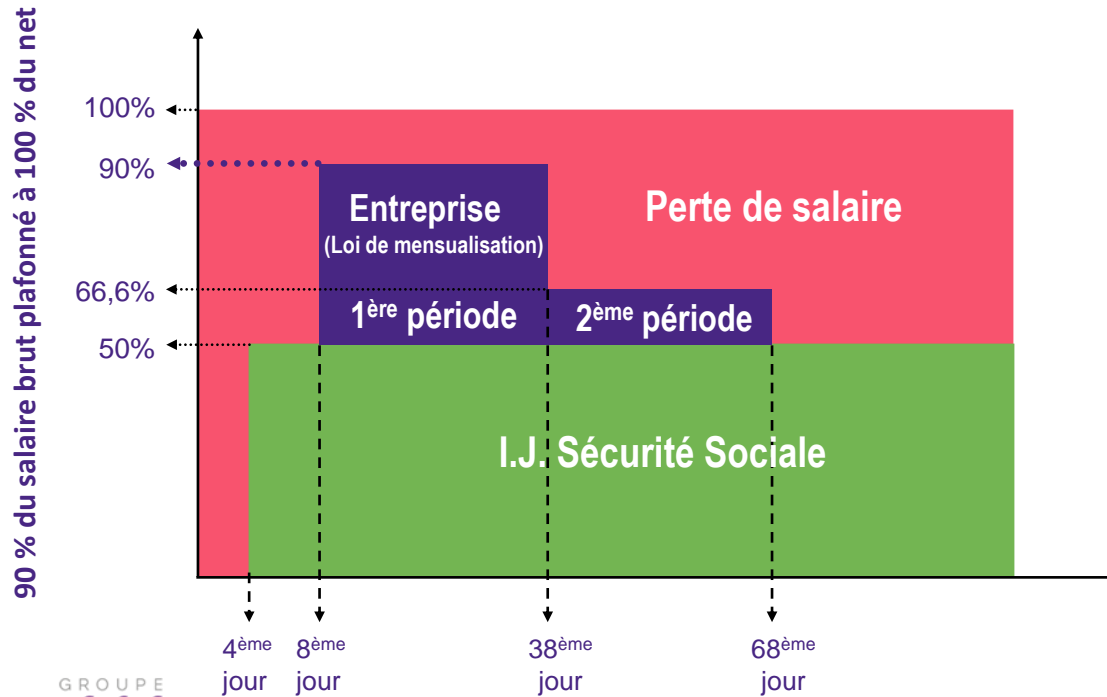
90 % du salaire brut plafonné à 100 % du net

100%
90%
66,6%
50%

Entreprise
(Loi de mensualisation)

Perte de salaire

1ère période

2ème période

I.J. Sécurité Sociale

4ème jour
8ème jour
38ème jour
68ème jour

GROUPE